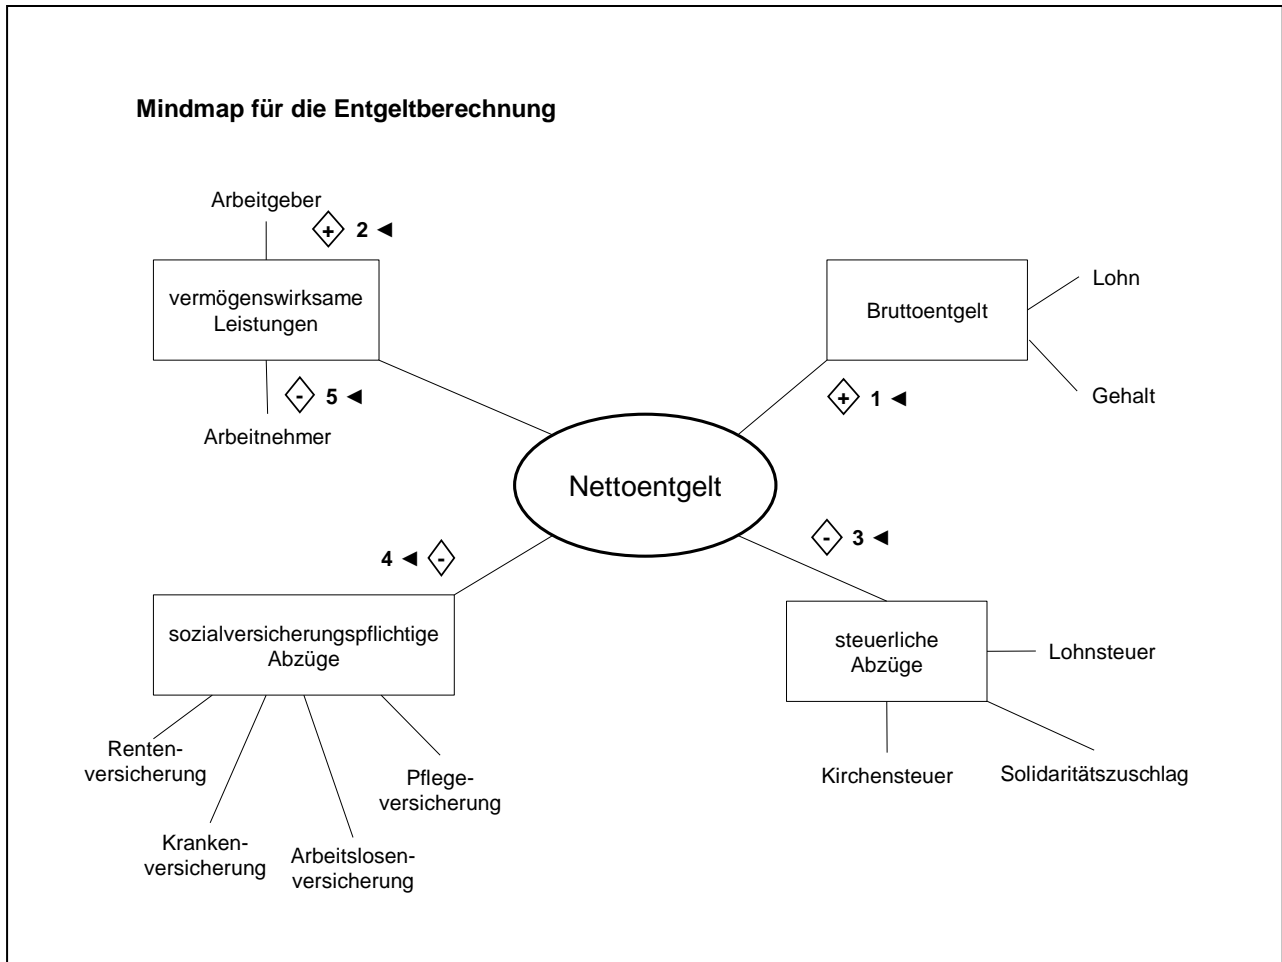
Mindmap für die Entgeltberechnung

Arbeitgeber

+ 2 ◄

vermögenswirksame Leistungen

- 5 ◄

Arbeitnehmer

Bruttoentgelt

Lohn

Gehalt

+ 1 ◄

Nettoentgelt

4 ◄ -

- 3 ◄

sozialversicherungspflichtige Abzüge

Rentenversicherung

Krankenversicherung

Arbeitslosenversicherung

Pflegeversicherung

steuerliche Abzüge

Lohnsteuer

Kirchensteuer

Solidaritätszuschlag